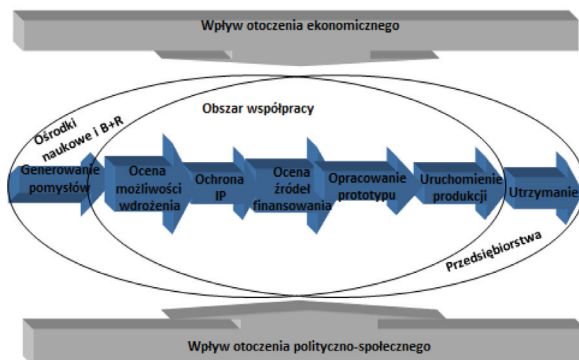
Wpływ otoczenia ekonomicznego

Ośrodki naukowe i B+R

Obszar współpracy

Generowanie pomysłów

Ocena możliwości wdrożenia

Ochrona IP

Ocena źródeł finansowania

Opracowanie prototypu

Uruchomienie produkcji

Utrzymanie

Przedsiębiorstwa

Wpływ otoczenia polityczno-społecznego